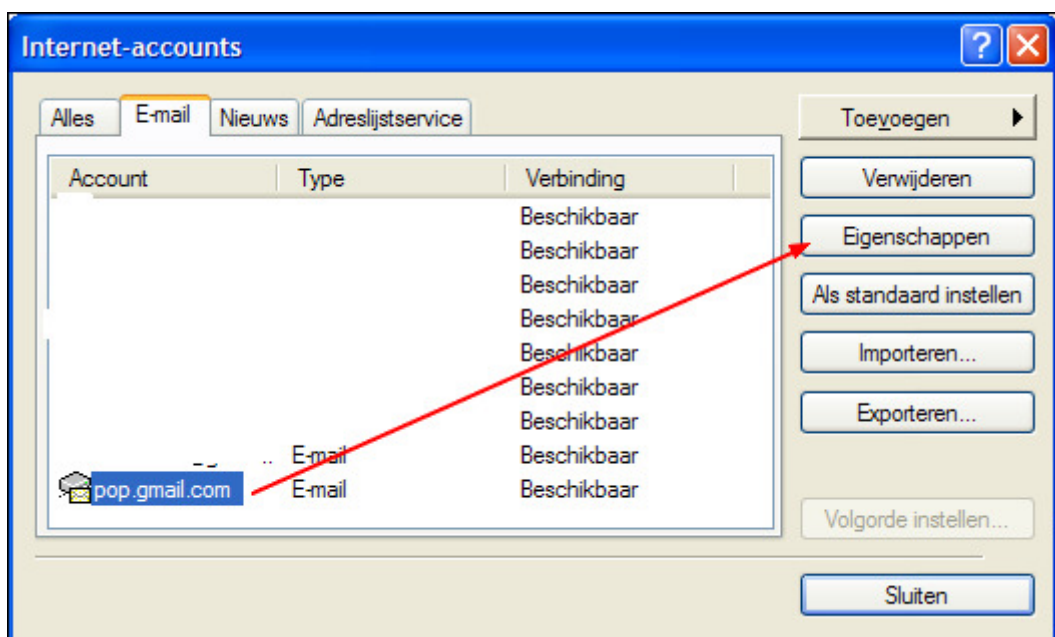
Internet-accounts

?

Alles | E-mail | Nieuws | Adreslijstservice

| Account | Type | Verbinding |
|---|---|---|
| | | Beschikbaar |
| | | Beschikbaar |
| | | Beschikbaar |
| | | Beschikbaar |
| | | Beschikbaar |
| | | Beschikbaar |
| | | Beschikbaar |
| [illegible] | E-mail | Beschikbaar |
| pop.gmail.com | E-mail | Beschikbaar |

Toevoegen

Verwijderen

Eigenschappen

Als standaard instellen

Importeren...

Exporteren...

Volgorde instellen...

Sluiten